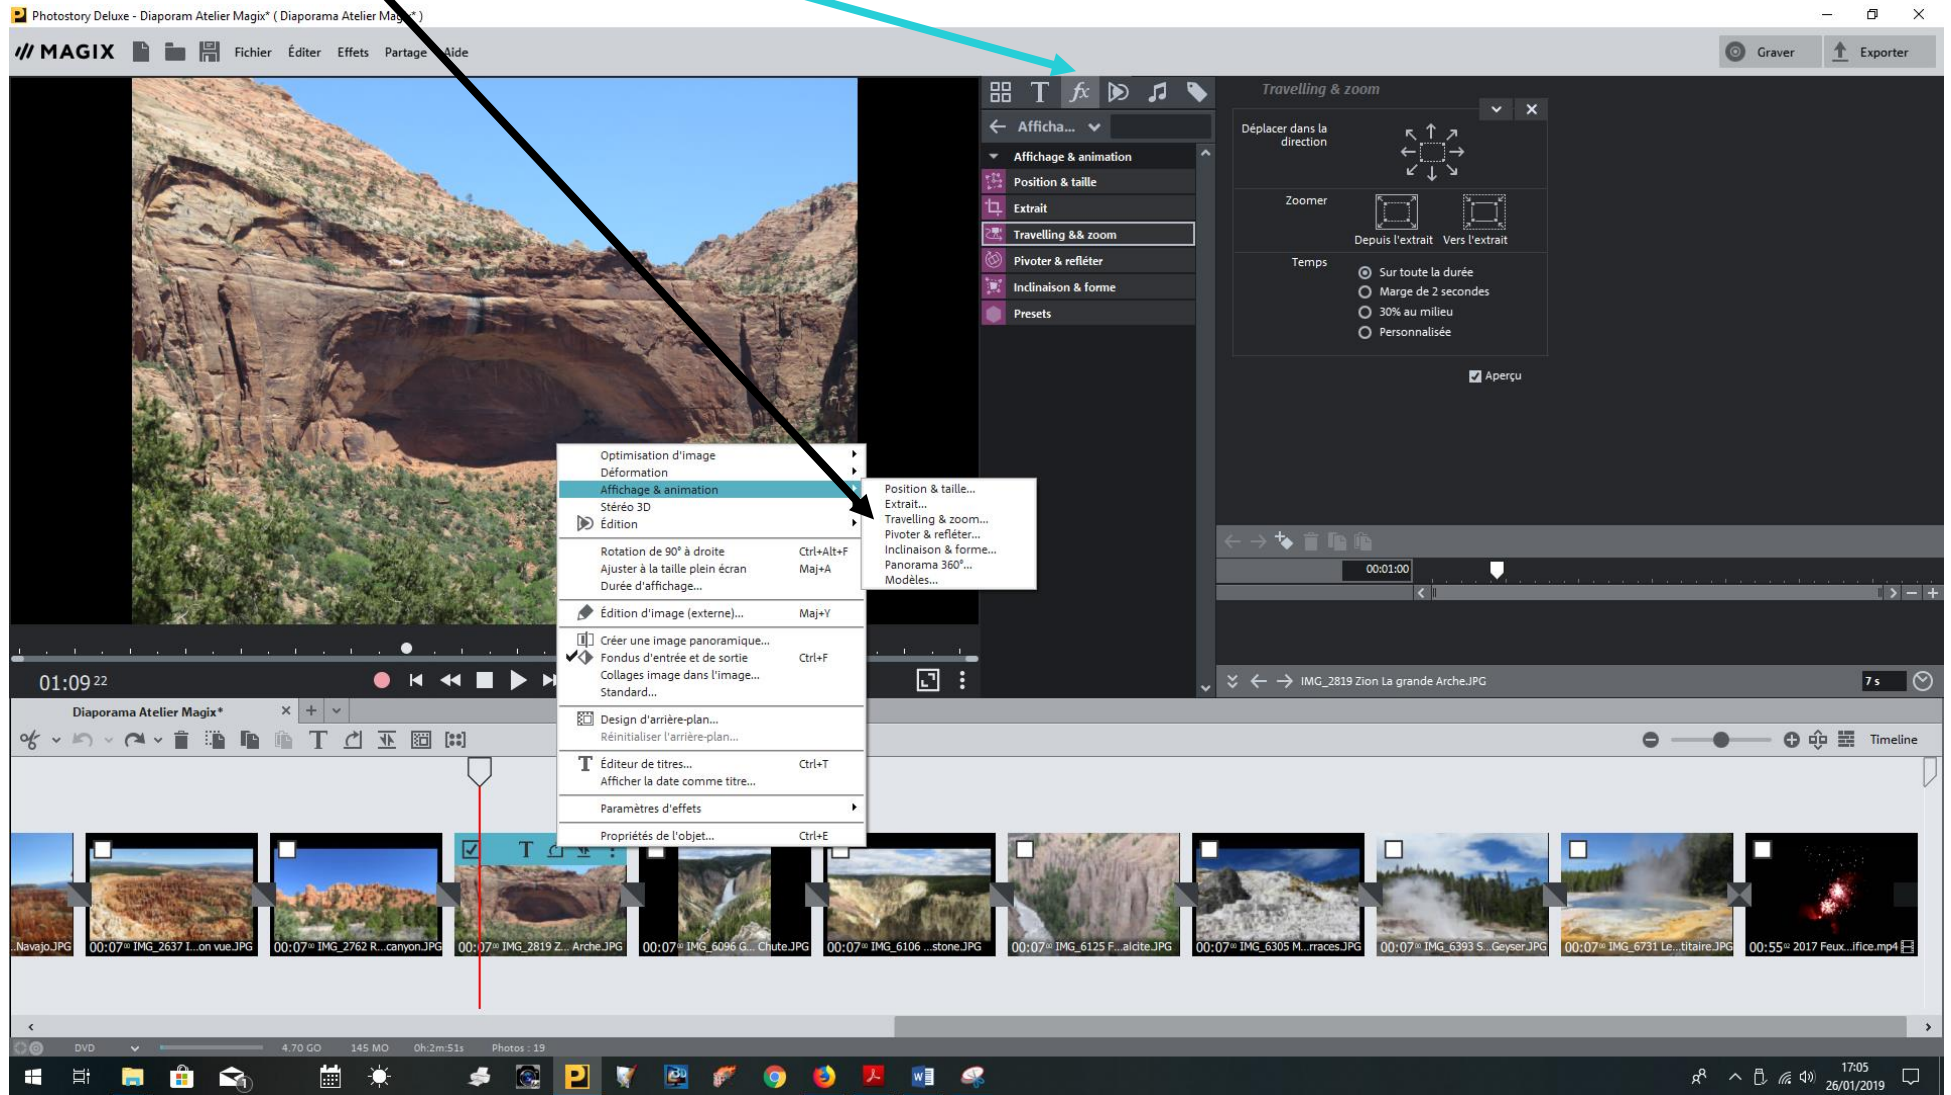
Photostory Deluxe - Diaporam Atelier Magix* ( Diaporama Atelier Magix* )

MAGIX Fichier Éditer Effets Partage Aide

Graver Exporter

Afficha...

Affichage & animation
Position & taille
Extrait
Travelling && zoom
Pivoter & refléter
Inclinaison & forme
Presets

Travelling & zoom

Déplacer dans la direction

Zoomer
Depuis l'extrait Vers l'extrait

Temps
Sur toute la durée
Marge de 2 secondes
30% au milieu
Personnalisée

Aperçu

Optimisation d'image
Déformation
Affichage & animation
Stéréo 3D
Édition
Rotation de 90° à droite Ctrl+Alt+F
Ajuster à la taille plein écran Maj+A
Durée d'affichage...
Édition d'image (externe)... Maj+Y
Créer une image panoramique...
Fondus d'entrée et de sortie Ctrl+F
Collages image dans l'image...
Standard...
Design d'arrière-plan...
Réinitialiser l'arrière-plan...
Éditeur de titres... Ctrl+T
Afficher la date comme titre...
Paramètres d'effets
Propriétés de l'objet... Ctrl+E

Position & taille...
Extrait...
Travelling & zoom...
Pivoter & refléter...
Inclinaison & forme...
Panorama 360°...
Modèles...

00:01:00

01:09 22

IMG_2819 Zion La grande Arche.JPG 7 s

Diaporama Atelier Magix*

Timeline

Navajo.JPG
00:07 IMG_2637 I...on vue.JPG
00:07 IMG_2762 R...canyon.JPG
00:07 IMG_2819 Z... Arche.JPG
00:07 IMG_6096 G... Chute.JPG
00:07 IMG_6106 ...stone.JPG
00:07 IMG_6125 F...alcite.JPG
00:07 IMG_6305 M...rraces.JPG
00:07 IMG_6393 S...Geyser.JPG
00:07 IMG_6731 Le...titaire.JPG
00:55 2017 Feux...ifice.mp4

DVD 4.70 GO 145 MO 0h:2m:51s Photos : 19

17:05
26/01/2019